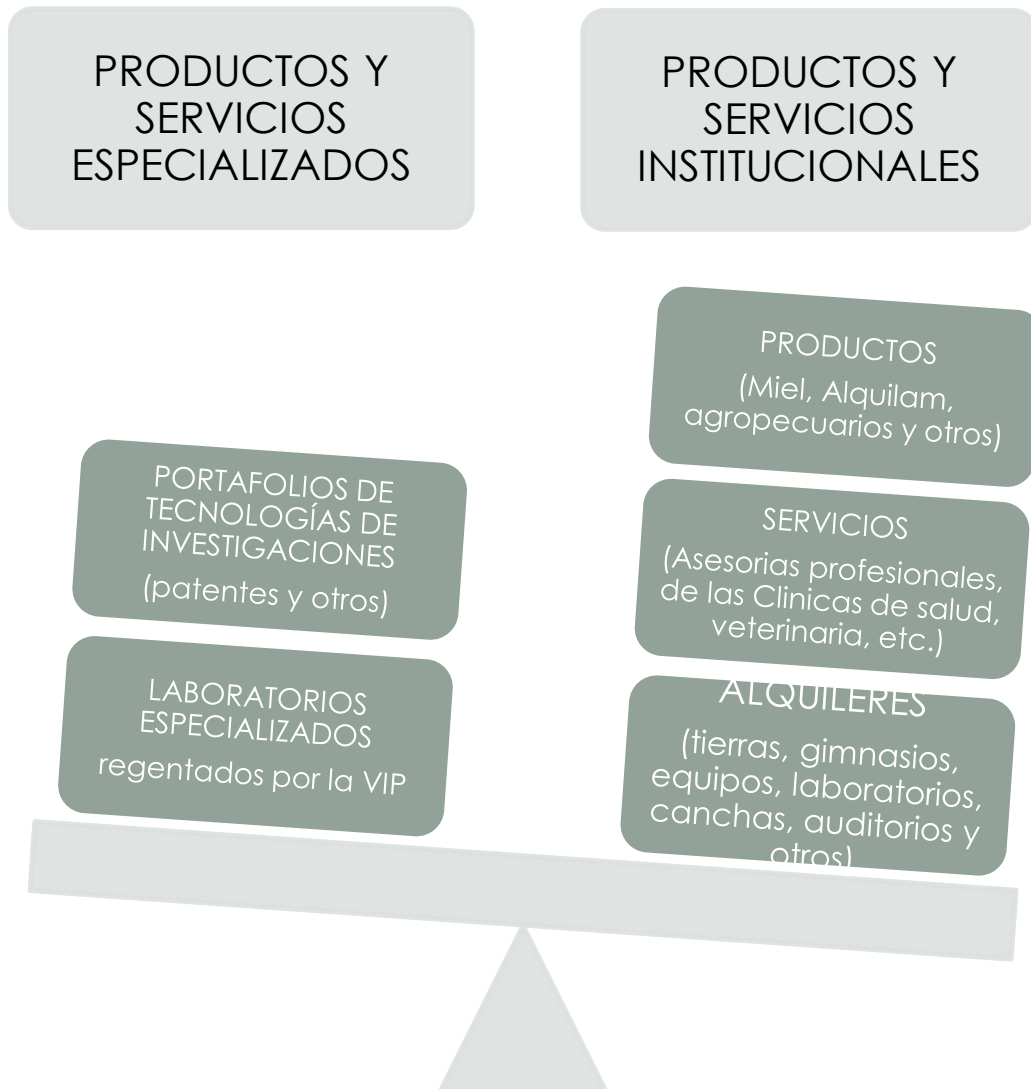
PRODUCTOS Y SERVICIOS ESPECIALIZADOS

PRODUCTOS Y SERVICIOS INSTITUCIONALES

PORTAFOLIOS DE TECNOLOGÍAS DE INVESTIGACIONES
(patentes y otros)

LABORATORIOS ESPECIALIZADOS
regentados por la VIP

PRODUCTOS
(Miel, Alquilam, agropecuarios y otros)

SERVICIOS
(Asesorias profesionales, de las Clinicas de salud, veterinaria, etc.)

ALQUILERES
(tierras, gimnasios, equipos, laboratorios, canchas, auditorios y otros)